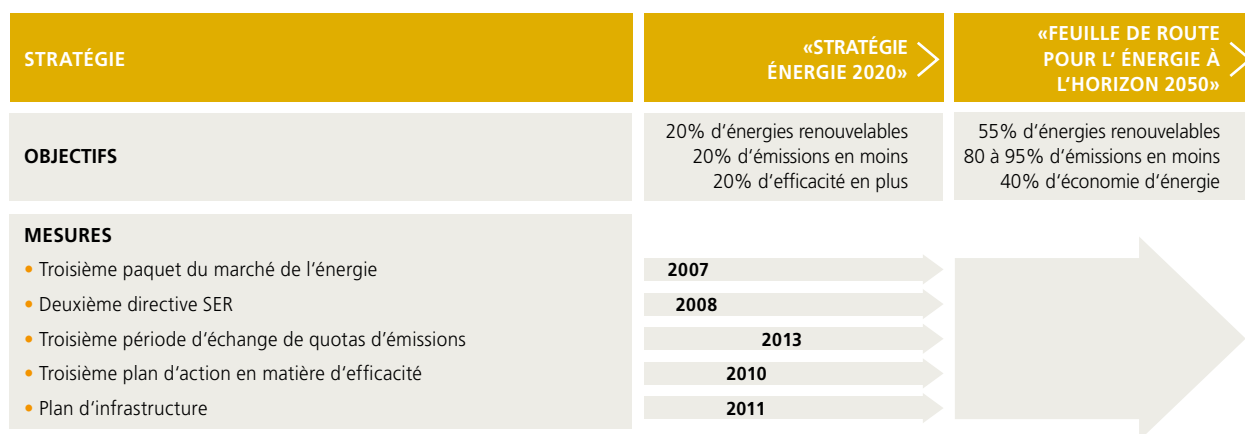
| STRATÉGIE | «STRATÉGIE ÉNERGIE 2020» | «FEUILLE DE ROUTE POUR L' ÉNERGIE À L'HORIZON 2050» |
|---|---|---|
| OBJECTIFS | 20% d'énergies renouvelables<br>20% d'émissions en moins<br>20% d'efficacité en plus | 55% d'énergies renouvelables<br>80 à 95% d'émissions en moins<br>40% d'économie d'énergie |

MESURES
- Troisième paquet du marché de l'énergie — 2007
- Deuxième directive SER — 2008
- Troisième période d'échange de quotas d'émissions — 2013
- Troisième plan d'action en matière d'efficacité — 2010
- Plan d'infrastructure — 2011